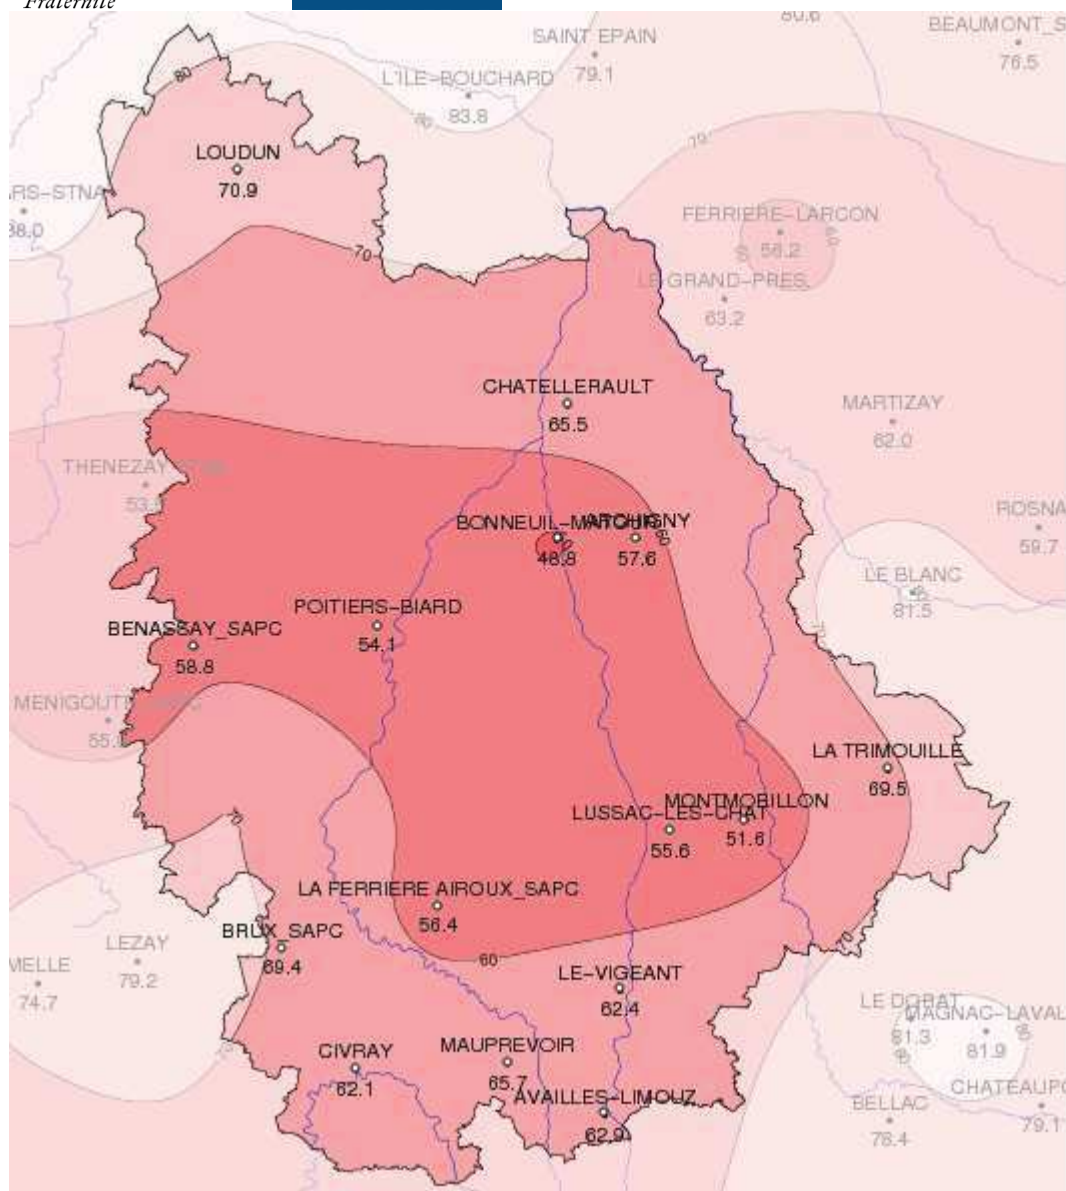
Fraternité

80.6

BEAUMONT_S
76.5

SAINT EPAIN
79.1

L'ILE-BOUCHARD
83.8

80

LOUDUN
70.9

RS-STNA
88.0

FERRIERE-LARCON
56.2

LE GRAND-PRES
63.2

70

CHATELLERAULT
65.5

MARTIZAY
82.0

THENEZAY
53.

BONNEUIL-MATOURS
48.8

ARCHIGNY
57.6

ROSNA
59.7

LE BLANC
81.5

POITIERS-BIARD
54.1

BENASSAY_SAPC
58.8

MENIGOUTE
55.

LA TRIMOUILLE
69.5

MONTMORILLON
51.6

LUSSAC-LES-CHAT
55.6

LA FERRIERE AIROUX_SAPC
56.4

LEZAY
79.2

BRUX_SAPC
69.4

MELLE
74.7

60

LE-VIGEANT
62.4

LE DORAT
81.3

MAGNAC-LAVAL
81.9

CIVRAY
62.1

MAUPREVOIR
65.7

AVAILLES-LIMOUZ
62.9

BELLAC
78.4

CHATEAUPO
79.1